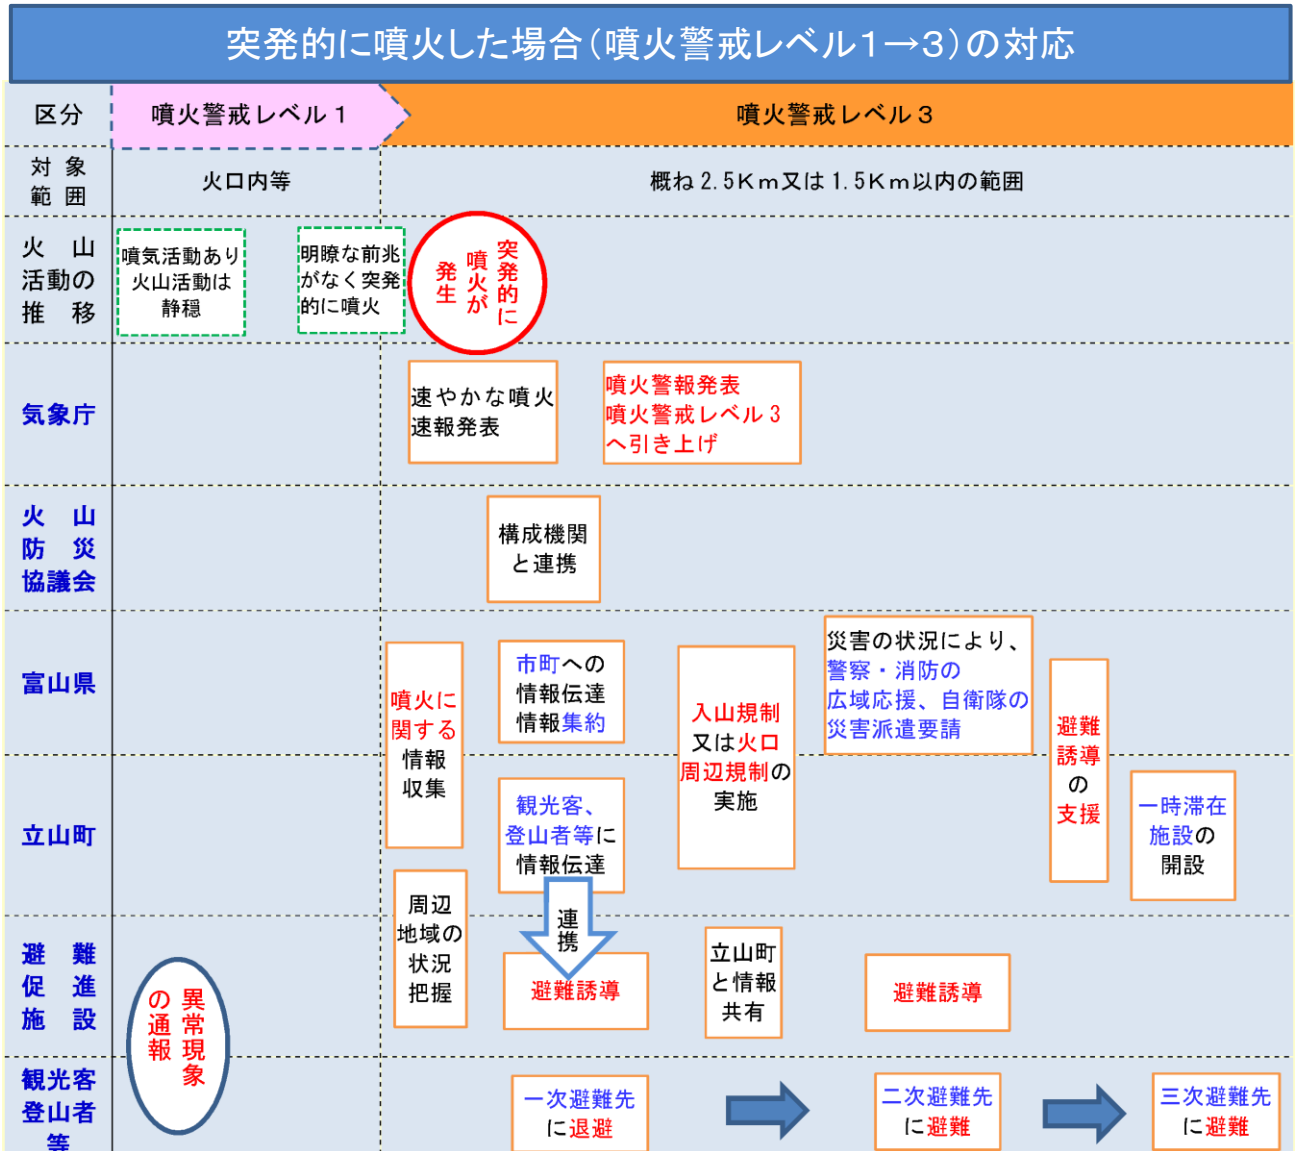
突発的に噴火した場合（噴火警戒レベル1→3）の対応

| 区分 | 噴火警戒レベル１ | 噴火警戒レベル３ |
|---|---|---|
| 対象範囲 | 火口内等 | 概ね 2.5Km又は 1.5Km以内の範囲 |

火山活動の推移

噴気活動あり火山活動は静穏

明瞭な前兆がなく突発的に噴火

突発的に噴火が発生

気象庁

速やかな噴火速報発表

噴火警報発表 噴火警戒レベル３へ引き上げ

火山防災協議会

構成機関と連携

富山県

噴火に関する情報収集

市町への情報伝達 情報集約

入山規制又は火口周辺規制の実施

災害の状況により、警察・消防の広域応援、自衛隊の災害派遣要請

避難誘導の支援

立山町

観光客、登山者等に情報伝達

一時滞在施設の開設

避難促進施設

異常現象の通報

周辺地域の状況把握

連携

避難誘導

立山町と情報共有

避難誘導

観光客登山者等

一次避難先に退避

二次避難先に避難

三次避難先に避難